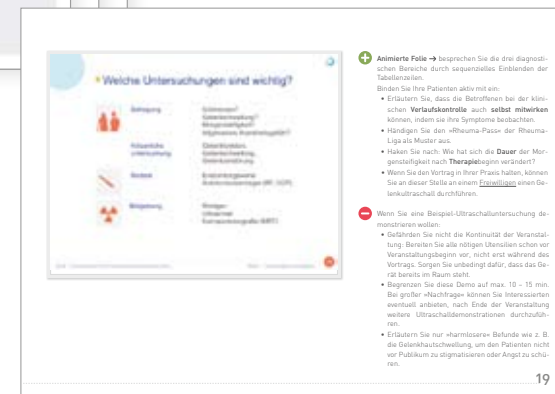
Welche Untersuchungen sind wichtig?

Befragung | Schmerzen? Gelenkschwellung? Morgensteifigkeit? Allgemeines Krankheitsgefühl?

Körperliche Untersuchung | Gelenkfunktion, Gelenkschwellung, Gelenkzerstörung

Blutbild | Entzündungswerte, Antikörperbestimmungen (RF, CCP)

Bildgebung | Röntgen, Ultraschall, Kernspintomographie (MRT)

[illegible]

Animierte Folie → besprechen Sie die drei diagnostischen Bereiche durch sequenzielles Einblenden der Tabellenzeilen.

Binden Sie Ihre Patienten aktiv mit ein:
• Erläutern Sie, dass die Betroffenen bei der klinischen Verlaufskontrolle auch selbst mitwirken können, indem sie ihre Symptome beobachten.
• Händigen Sie den »Rheuma-Pass« der Rheuma-Liga als Muster aus.
• Haken Sie nach: Wie hat sich die Dauer der Morgensteifigkeit nach Therapiebeginn verändert?
• Wenn Sie den Vortrag in Ihrer Praxis halten, können Sie an dieser Stelle an einem Freiwilligen einen Gelenkultraschall durchführen.

Wenn Sie eine Beispiel-Ultraschalluntersuchung demonstrieren wollen:
• Gefährden Sie nicht die Kontinuität der Veranstaltung: Bereiten Sie alle nötigen Utensilien schon vor Veranstaltungsbeginn vor, nicht erst während des Vortrags. Sorgen Sie unbedingt dafür, dass das Gerät bereits im Raum steht.
• Begrenzen Sie diese Demo auf max. 10 – 15 min. Bei großer »Nachfrage« können Sie Interessierten eventuell anbieten, nach Ende der Veranstaltung weitere Ultraschalldemonstrationen durchzuführen.
• Erläutern Sie nur »harmlosere« Befunde wie z. B. die Gelenkkapselschwellung, um den Patienten nicht vor Publikum zu stigmatisieren oder Angst zu schüren.

19